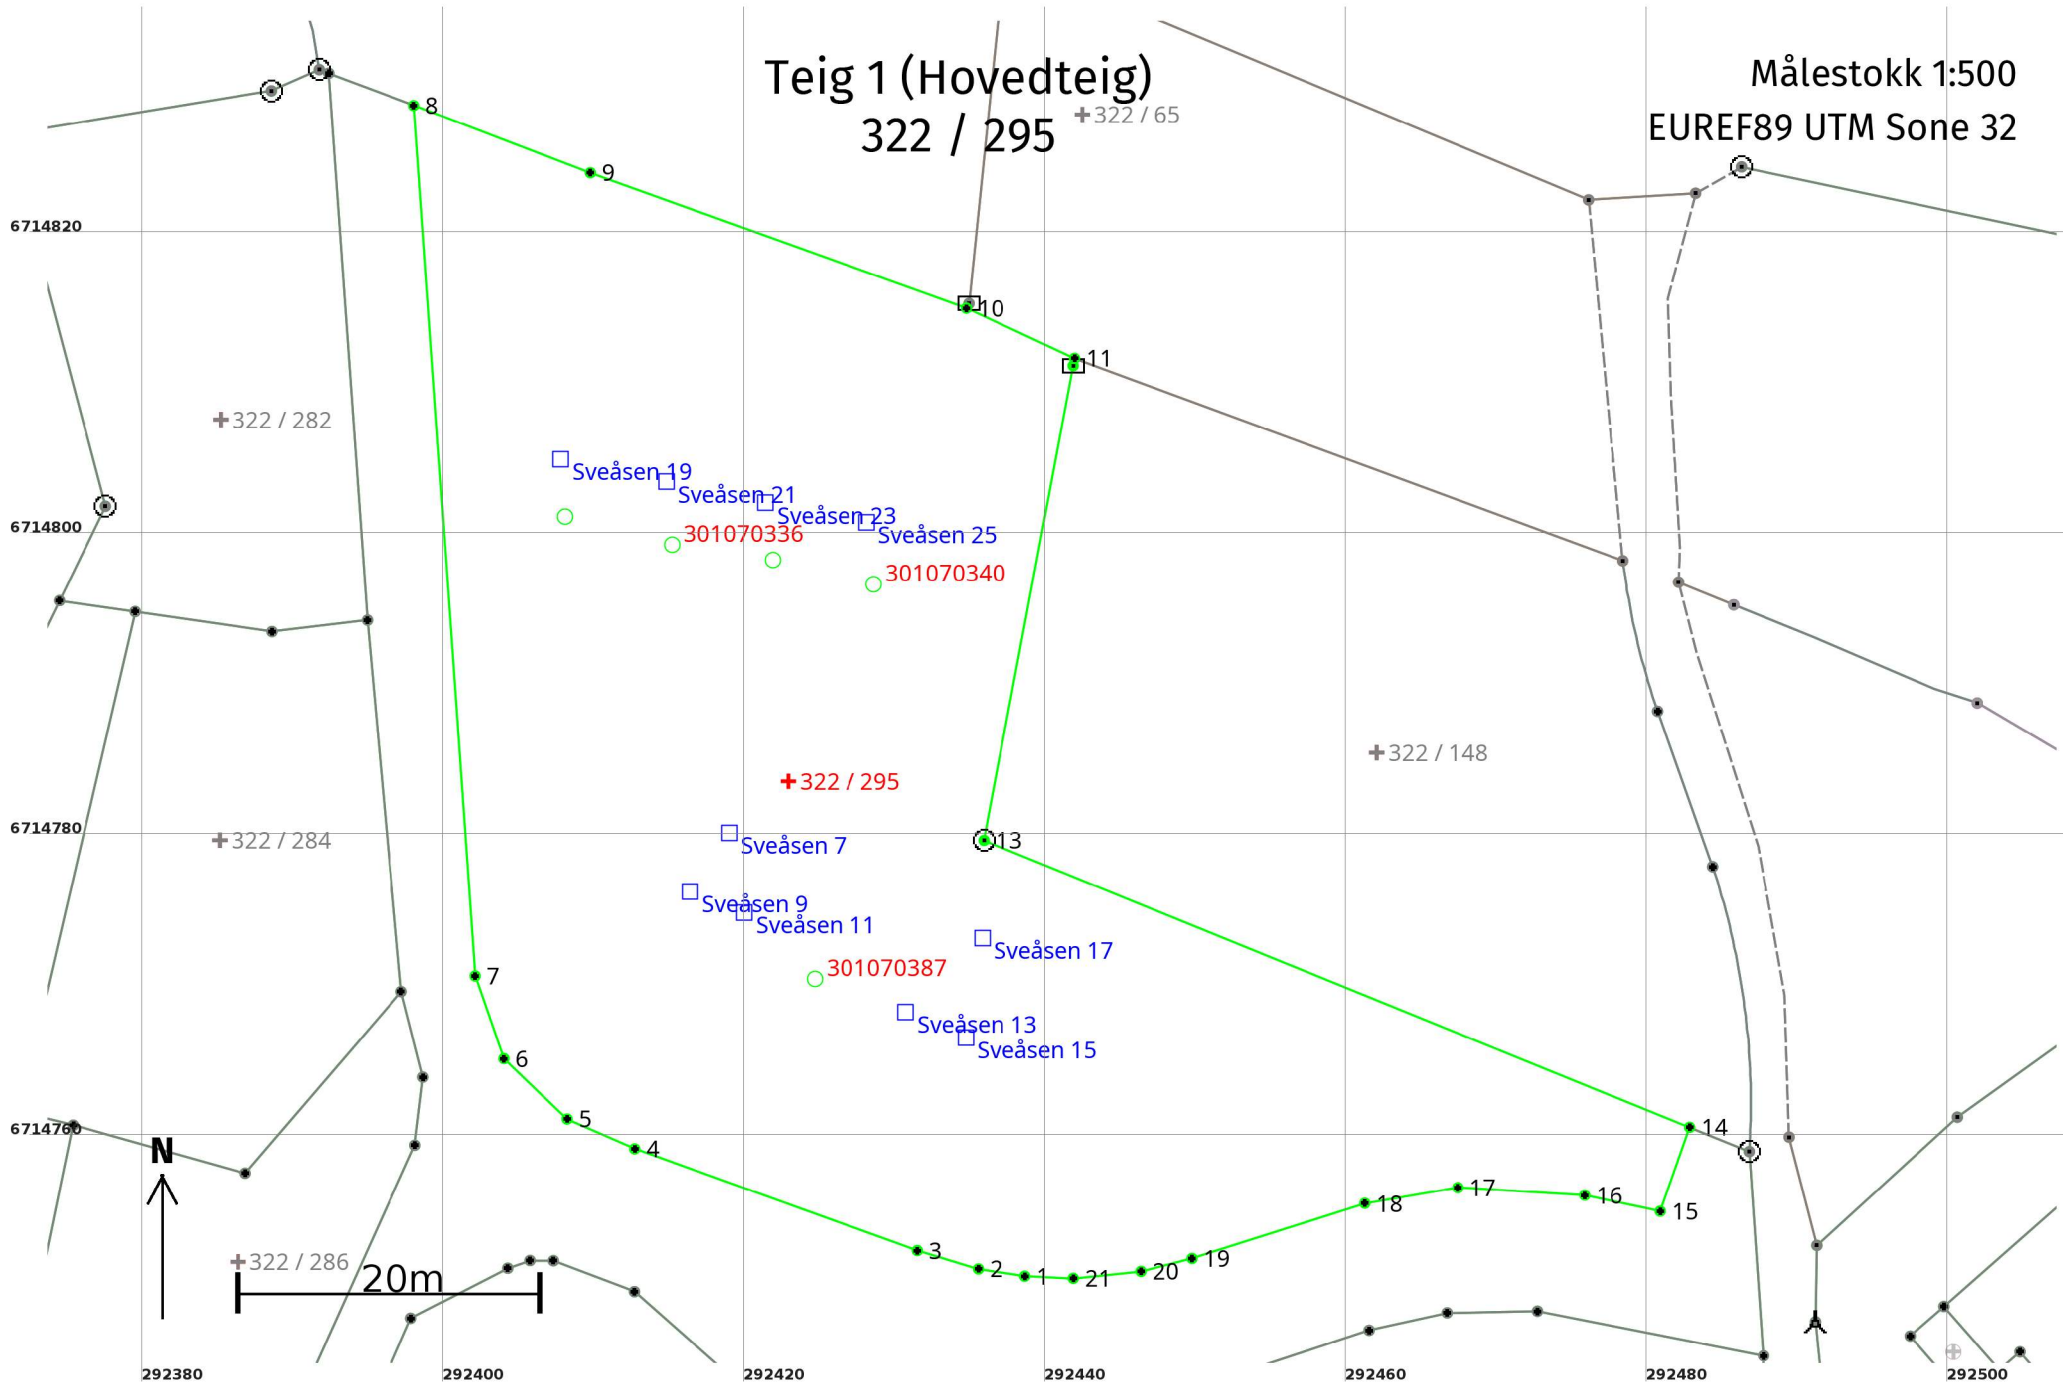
Teig 1 (Hovedteig)
322 / 295

Målestokk 1:500
EUREF89 UTM Sone 32

+322 / 65

8
9
10
11

6714820

+322 / 282

Sveåsen 19
Sveåsen 21
Sveåsen 23
Sveåsen 25
301070336
301070340

6714800

+322 / 148

+322 / 295

6714780

+322 / 284

Sveåsen 7
13
Sveåsen 9
Sveåsen 11
Sveåsen 17
301070387
7
Sveåsen 13
Sveåsen 15
6

6714760
5
4
14
N
17
16
18
15
+322 / 286
20m
3
2
1
21
20
19

292380
292400
292420
292440
292460
292480
292500